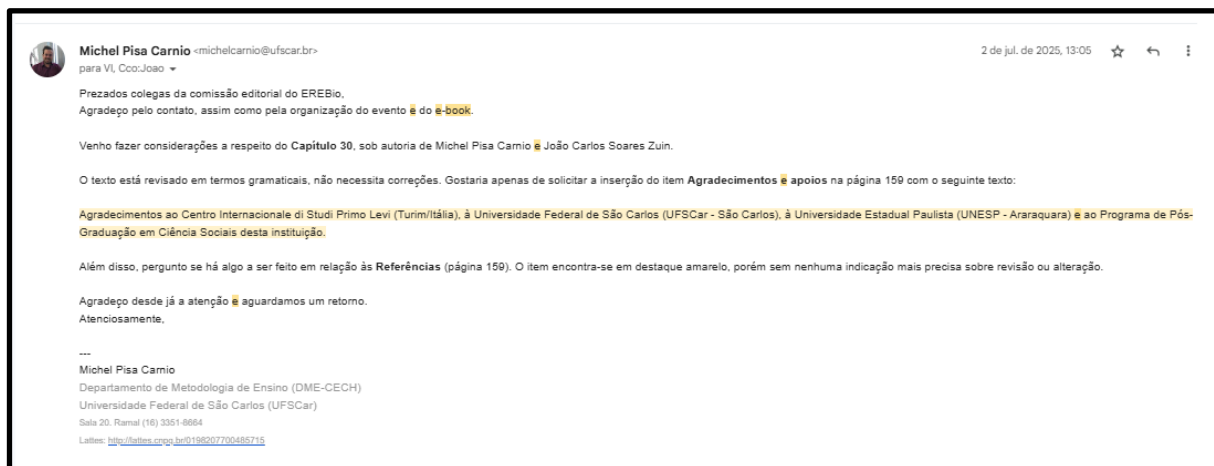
Michel Pisa Carnio <michelcarnio@ufscar.br>
para VI, Cco:Joao

2 de jul. de 2025, 13:05

Prezados colegas da comissão editorial do EREBio,
Agradeço pelo contato, assim como pela organização do evento e do e-book.

Venho fazer considerações a respeito do **Capítulo 30**, sob autoria de Michel Pisa Carnio e João Carlos Soares Zuin.

O texto está revisado em termos gramaticais, não necessita correções. Gostaria apenas de solicitar a inserção do item **Agradecimentos e apoios** na página 159 com o seguinte texto:

Agradecimentos ao Centro Internacionale di Studi Primo Levi (Turim/Itália), à Universidade Federal de São Carlos (UFSCar - São Carlos), à Universidade Estadual Paulista (UNESP - Araraquara) e ao Programa de Pós-Graduação em Ciência Sociais desta instituição.

Além disso, pergunto se há algo a ser feito em relação às **Referências** (página 159). O item encontra-se em destaque amarelo, porém sem nenhuma indicação mais precisa sobre revisão ou alteração.

Agradeço desde já a atenção e aguardamos um retorno.
Atenciosamente,

---
Michel Pisa Carnio
Departamento de Metodologia de Ensino (DME-CECH)
Universidade Federal de São Carlos (UFSCar)
Sala 20. Ramal (16) 3351-8664
Lattes: http://lattes.cnpq.br/0198207700485715